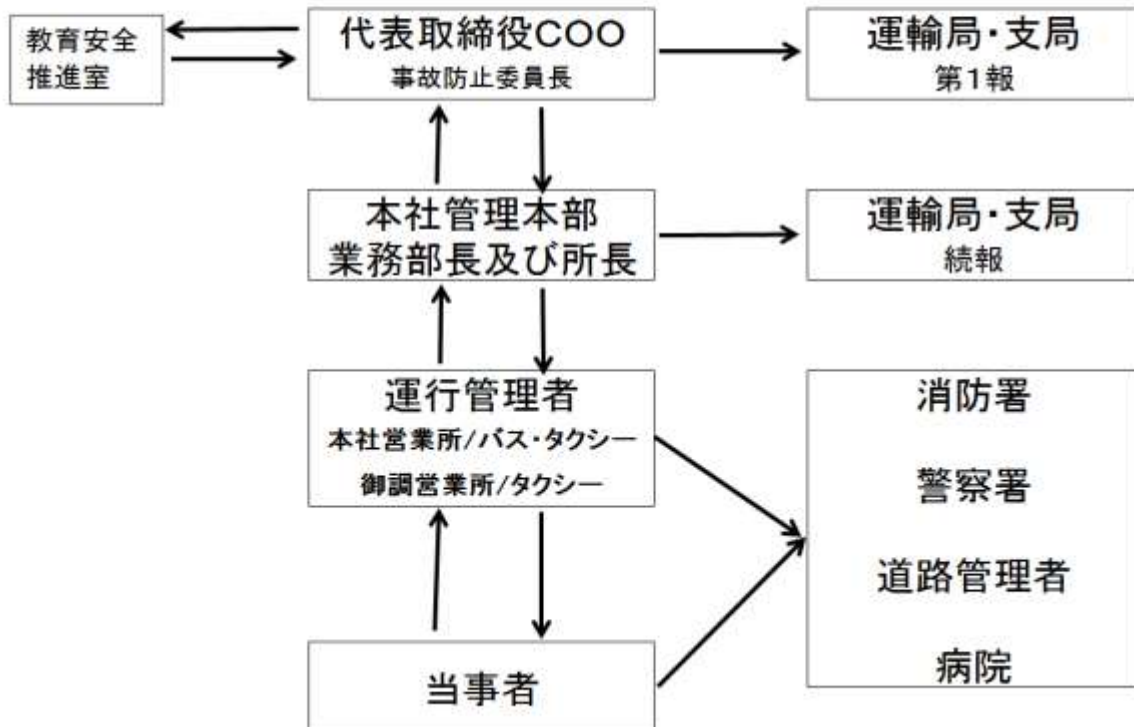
教育安全推進室

代表取締役COO
事故防止委員長

運輸局・支局
第1報

本社管理本部
業務部長及び所長

運輸局・支局
続報

運行管理者
本社営業所/バス・タクシー
御調営業所/タクシー

消防署

警察署

道路管理者

病院

当事者